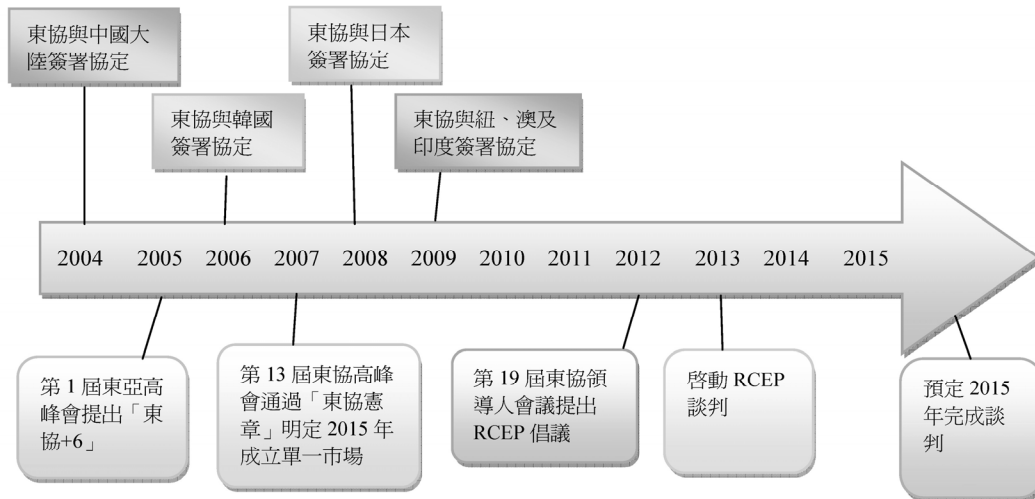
東協與中國大陸簽署協定

東協與日本簽署協定

東協與韓國簽署協定

東協與紐、澳及印度簽署協定

2004 2005 2006 2007 2008 2009 2010 2011 2012 2013 2014 2015

第 1 屆東亞高峰會提出「東協+6」

第 13 屆東協高峰會通過「東協憲章」明定 2015 年成立單一市場

第 19 屆東協領導人會議提出 RCEP 倡議

啓動 RCEP 談判

預定 2015 年完成談判